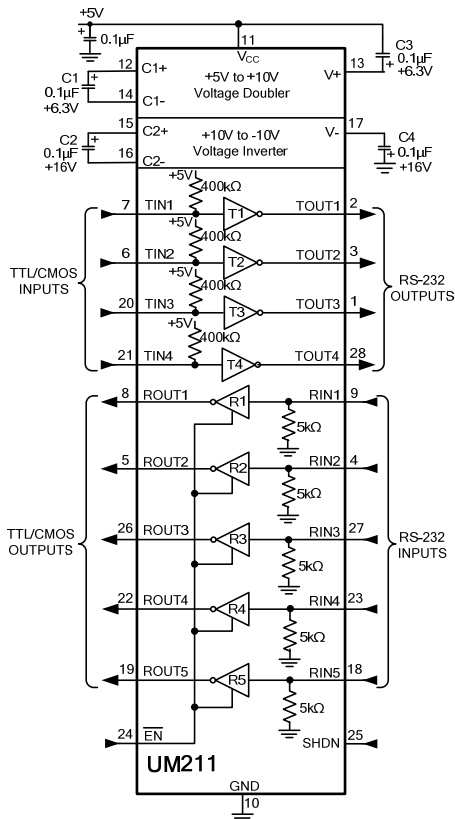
+5V
0.1µF
11
$V_{CC}$
C3
0.1µF
+6.3V
13
V+
12
C1+
C1
0.1µF
+6.3V
14
C1-
+5V to +10V
Voltage Doubler
15
C2+
C2
0.1µF
+16V
16
C2-
+10V to -10V
Voltage Inverter
17
V-
C4
0.1µF
+16V
+5V
400kΩ
7
TIN1
T1
TOUT1
2
+5V
400kΩ
6
TIN2
T2
TOUT2
3
TTL/CMOS INPUTS
RS-232 OUTPUTS
+5V
400kΩ
20
TIN3
T3
TOUT3
1
+5V
400kΩ
21
TIN4
T4
TOUT4
28
8
ROUT1
R1
RIN1
9
5kΩ
5
ROUT2
R2
RIN2
4
5kΩ
TTL/CMOS OUTPUTS
RS-232 INPUTS
26
ROUT3
R3
RIN3
27
5kΩ
22
ROUT4
R4
RIN4
23
5kΩ
19
ROUT5
R5
RIN5
18
5kΩ
24
$\overline{EN}$
SHDN
25
UM211
GND
10